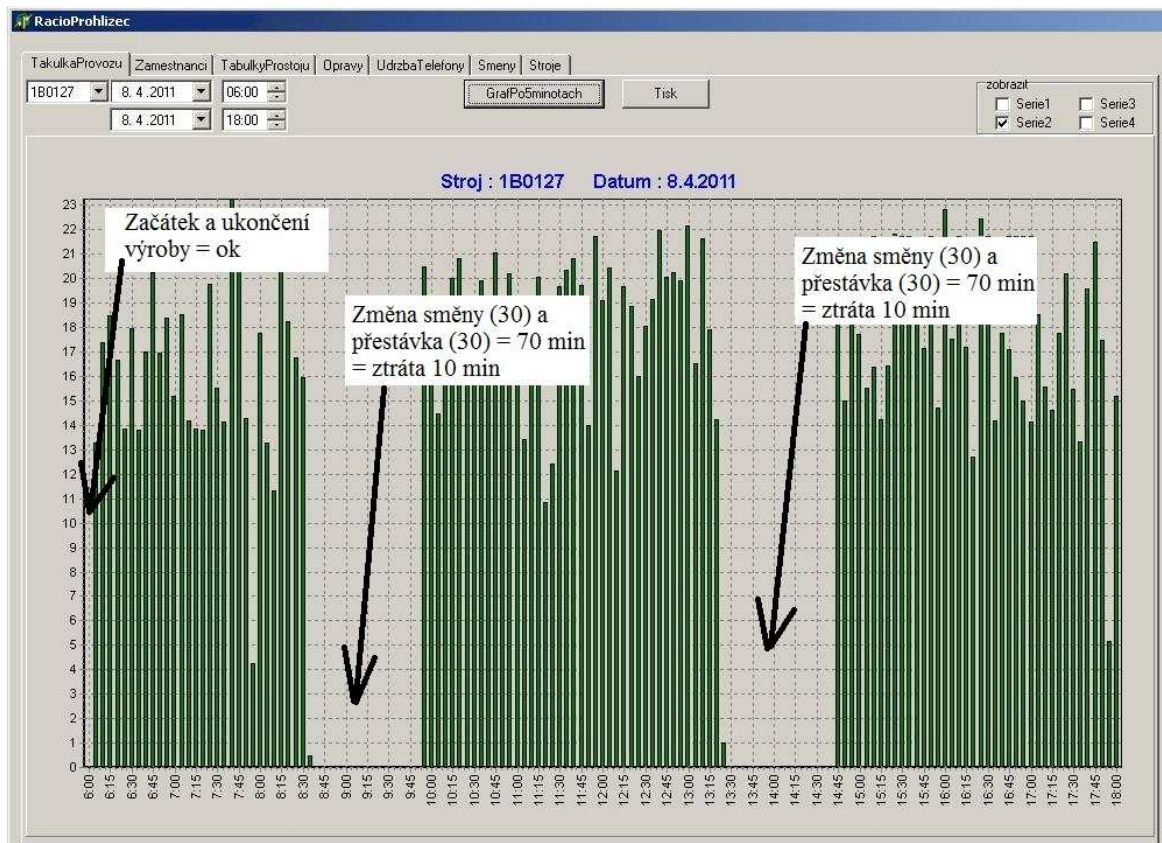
RacioProhlizec

TakulkaProvozu | Zamestnanci | TabulkyProstoju | Opravy | UdrzbaTelefony | Smeny | Stroje

1B0127 | 8. 4 .2011 | 06:00
8. 4 .2011 | 18:00

GrafPo5minotach

Tisk

zobrazit
Serie1
Serie2
Serie3
Serie4

Stroj : 1B0127 Datum : 8.4.2011

23
22
21
20
19
18
17
16
15
14
13
12
11
10
9
8
7
6
5
4
3
2
1
0

Začátek a ukončení výroby = ok

Změna směny (30) a přestávka (30) = 70 min = ztráta 10 min

Změna směny (30) a přestávka (30) = 70 min = ztráta 10 min

6:00 6:15 6:30 6:45 7:00 7:15 7:30 7:45 8:00 8:15 8:30 8:45 9:00 9:15 9:30 9:45 10:00 10:15 10:30 10:45 11:00 11:15 11:30 11:45 12:00 12:15 12:30 12:45 13:00 13:15 13:30 13:45 14:00 14:15 14:30 14:45 15:00 15:15 15:30 15:45 16:00 16:15 16:30 16:45 17:00 17:15 17:30 17:45 18:00